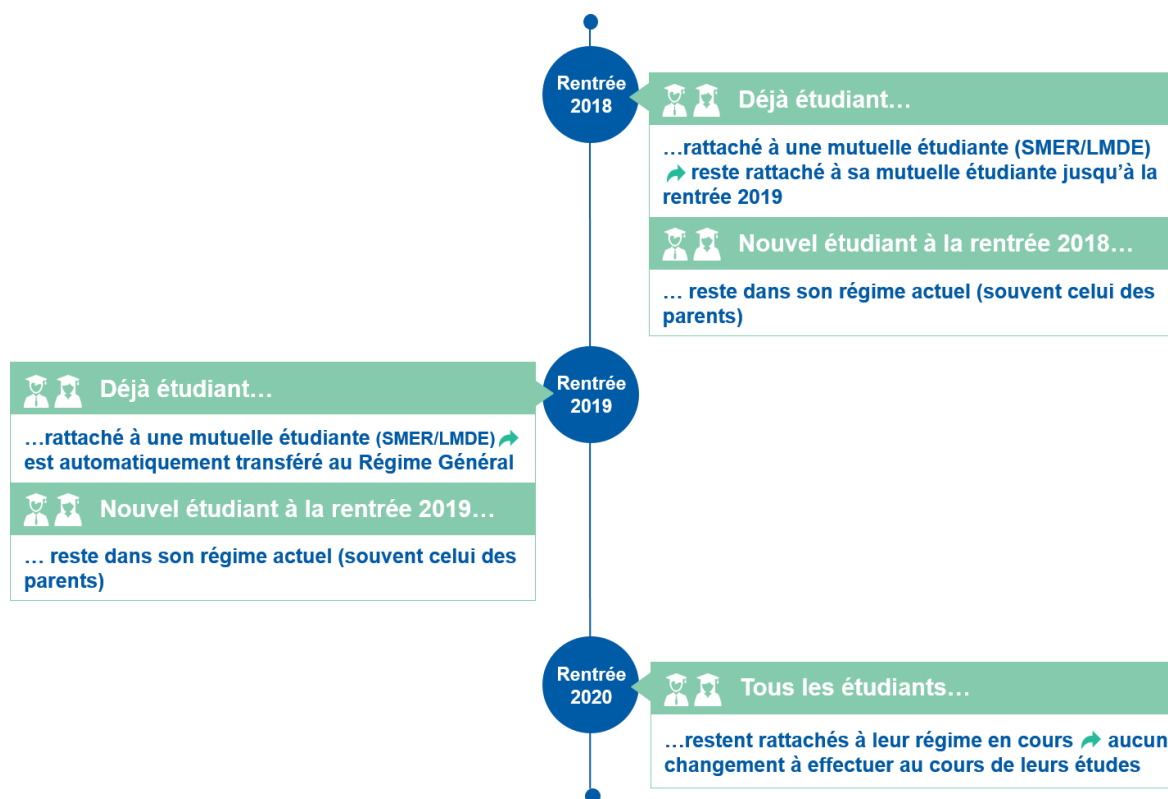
Rentrée 2018

Déjà étudiant…

…rattaché à une mutuelle étudiante (SMER/LMDE) reste rattaché à sa mutuelle étudiante jusqu'à la rentrée 2019

Nouvel étudiant à la rentrée 2018…

… reste dans son régime actuel (souvent celui des parents)

Rentrée 2019

Déjà étudiant…

…rattaché à une mutuelle étudiante (SMER/LMDE) est automatiquement transféré au Régime Général

Nouvel étudiant à la rentrée 2019…

… reste dans son régime actuel (souvent celui des parents)

Rentrée 2020

Tous les étudiants…

…restent rattachés à leur régime en cours aucun changement à effectuer au cours de leurs études